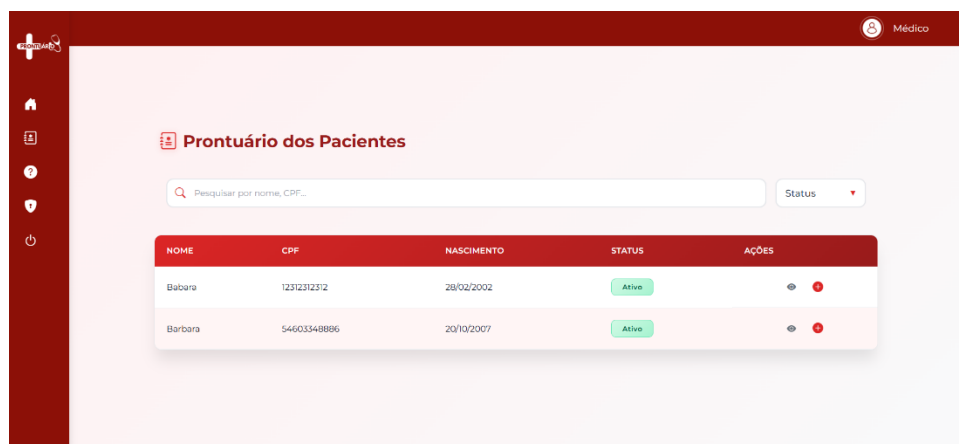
PRONTUÁRIO

Médico

Prontuário dos Pacientes

Pesquisar por nome, CPF...

Status

| NOME | CPF | NASCIMENTO | STATUS | AÇÕES |
|---|---|---|---|---|
| Babara | 12312312312 | 28/02/2002 | Ativo | |
| Barbara | 54603348886 | 20/10/2007 | Ativo | |